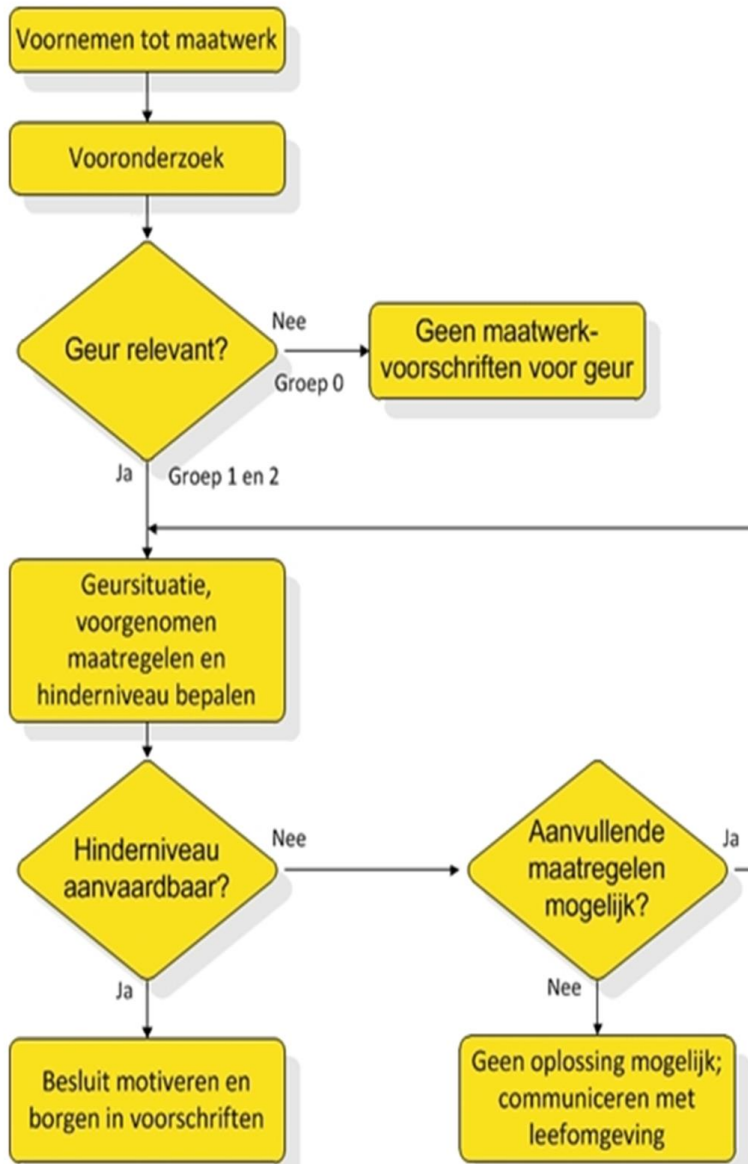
Voornemen tot maatwerk

Vooronderzoek

Geur relevant?

Nee

Groep 0

Geen maatwerkvoorschriften voor geur

Ja

Groep 1 en 2

Geursituatie, voorgenomen maatregelen en hinderniveau bepalen

Hinderniveau aanvaardbaar?

Nee

Aanvullende maatregelen mogelijk?

Ja

Ja

Nee

Besluit motiveren en borgen in voorschriften

Geen oplossing mogelijk; communiceren met leefomgeving